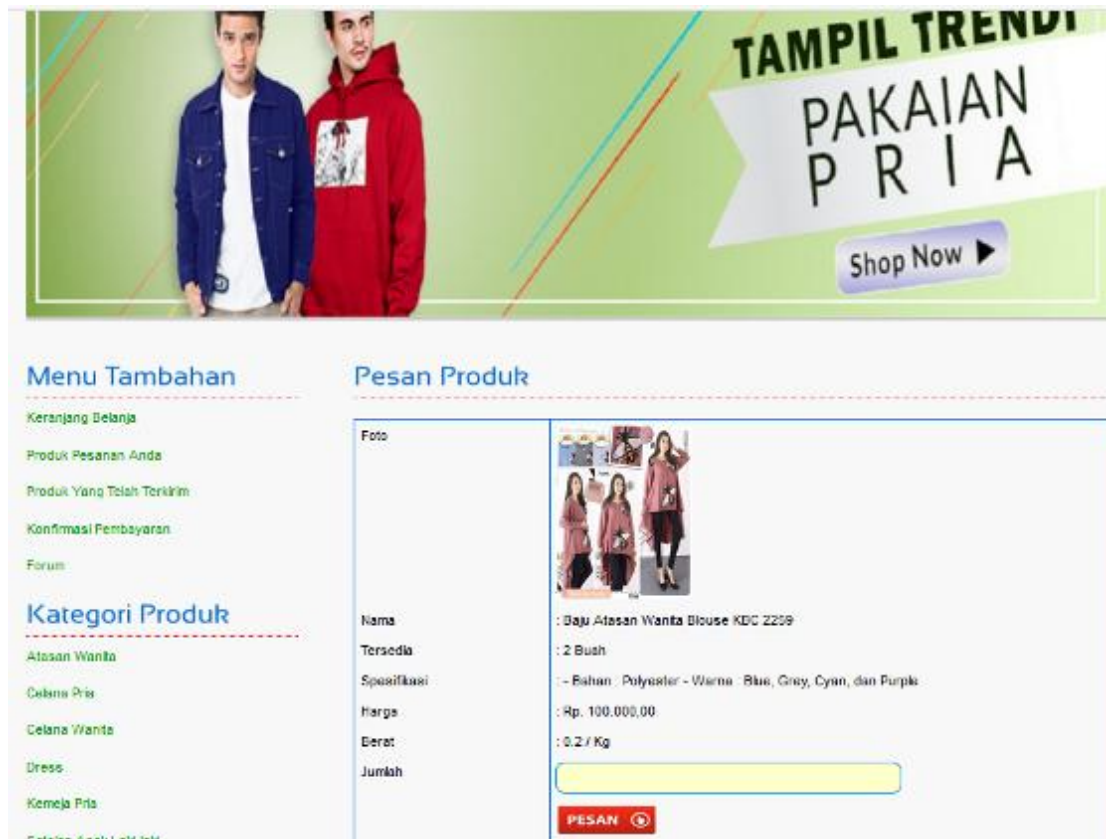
TAMPIL TRENDI
PAKAIAN
PRIA
Shop Now ▶

Menu Tambahan

Keranjang Belanja

Produk Pesanan Anda

Produk Yang Telah Terkirim

Konfirmasi Pembayaran

Forum

Kategori Produk

Atasan Wanita

Celana Pria

Celana Wanita

Dress

Kemeja Pria

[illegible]

Pesan Produk

| | |
|---|---|
| Foto | |
| Nama | : Baju Atasan Wanita Blouse KBC 2209 |
| Tersedia | : 2 Buah |
| Spesifikasi | : - Bahan : Polyester - Warna : Blue, Grey, Cyan, dan Purple |
| Harga | : Rp. 100.000,00 |
| Berat | : 0.2 / Kg |
| Jumlah | |
| | PESAN |